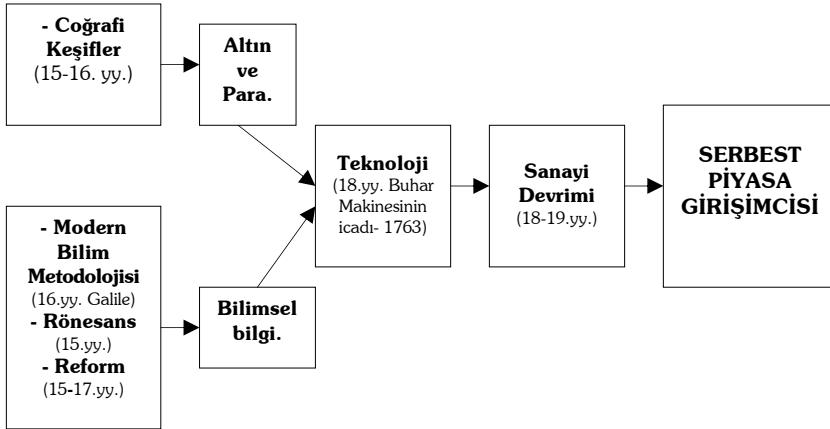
- Coğrafi Keşifler
(15-16. yy.)

Altın ve Para.

- Modern Bilim Metodolojisi
(16.yy. Galile)
- Rönesans
(15.yy.)
- Reform
(15-17.yy.)

Bilimsel bilgi.

Teknoloji
(18.yy. Buhar Makinesinin icadı- 1763)

Sanayi Devrimi
(18-19.yy.)

SERBEST PİYASA GİRİŞİMCİSİ